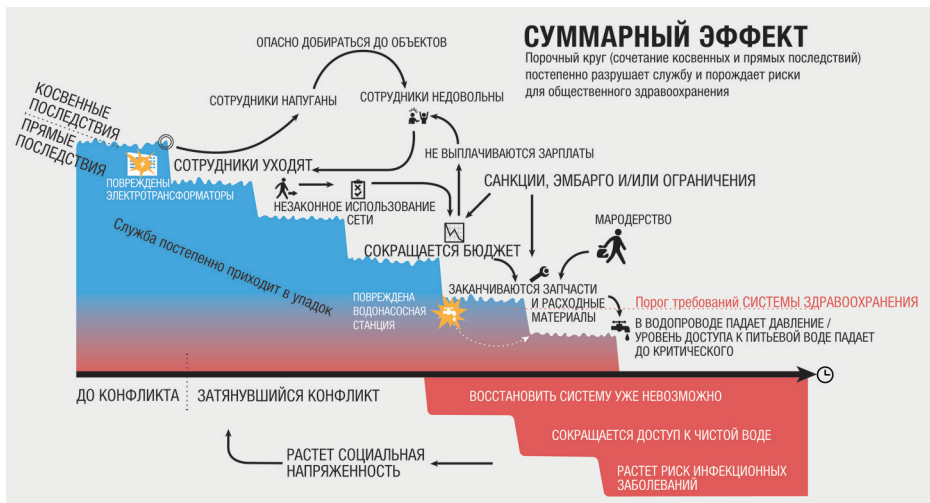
СУММАРНЫЙ ЭФФЕКТ

Порочный круг (сочетание косвенных и прямых последствий) постепенно разрушает службу и порождает риски для общественного здравоохранения

ОПАСНО ДОБИРАТЬСЯ ДО ОБЪЕКТОВ

СОТРУДНИКИ НАПУГАНЫ

СОТРУДНИКИ НЕДОВОЛЬНЫ

КОСВЕННЫЕ ПОСЛЕДСТВИЯ

ПРЯМЫЕ ПОСЛЕДСТВИЯ

ПОВРЕЖДЕНЫ ЭЛЕКТРОТРАНСФОРМАТОРЫ

СОТРУДНИКИ УХОДЯТ

НЕ ВЫПЛАЧИВАЮТСЯ ЗАРПЛАТЫ

НЕЗАКОННОЕ ИСПОЛЬЗОВАНИЕ СЕТИ

САНКЦИИ, ЭМБАРГО И/ИЛИ ОГРАНИЧЕНИЯ

МАРОДЕРСТВО

Служба постепенно приходит в упадок

СОКРАЩАЕТСЯ БЮДЖЕТ

ЗАКАНЧИВАЮТСЯ ЗАПЧАСТИ И РАСХОДНЫЕ МАТЕРИАЛЫ

ПОВРЕЖДЕНА ВОДОНАСОСНАЯ СТАНЦИЯ

Порог требований СИСТЕМЫ ЗДРАВООХРАНЕНИЯ

В ВОДОПРОВОДЕ ПАДАЕТ ДАВЛЕНИЕ / УРОВЕНЬ ДОСТУПА К ПИТЬЕВОЙ ВОДЕ ПАДАЕТ ДО КРИТИЧЕСКОГО

ДО КОНФЛИКТА

ЗАТЯНУВШИЙСЯ КОНФЛИКТ

ВОССТАНОВИТЬ СИСТЕМУ УЖЕ НЕВОЗМОЖНО

СОКРАЩАЕТСЯ ДОСТУП К ЧИСТОЙ ВОДЕ

РАСТЕТ СОЦИАЛЬНАЯ НАПРЯЖЕННОСТЬ

РАСТЕТ РИСК ИНФЕКЦИОННЫХ ЗАБОЛЕВАНИЙ